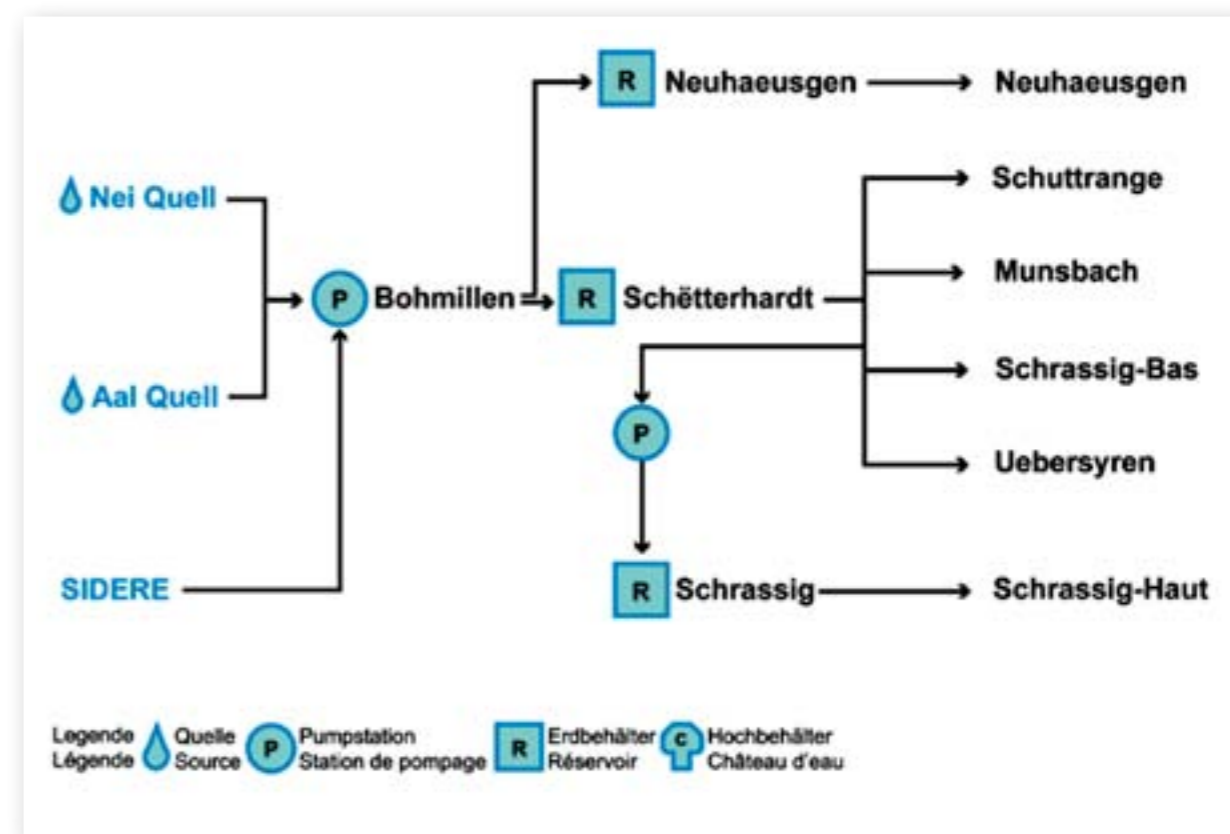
R Neuhaeusgen
Neuhaeusgen
Nei Quell
Schuttrange
P Bohmillen
R Schëtterhardt
Munsbach
Aal Quell
Schrassig-Bas
P
Uebersyren
SIDERE
R Schrassig
Schrassig-Haut

Legende Légende
Quelle Source
P Pumpstation Station de pompage
R Erdbehälter Réservoir
C Hochbehälter Château d'eau